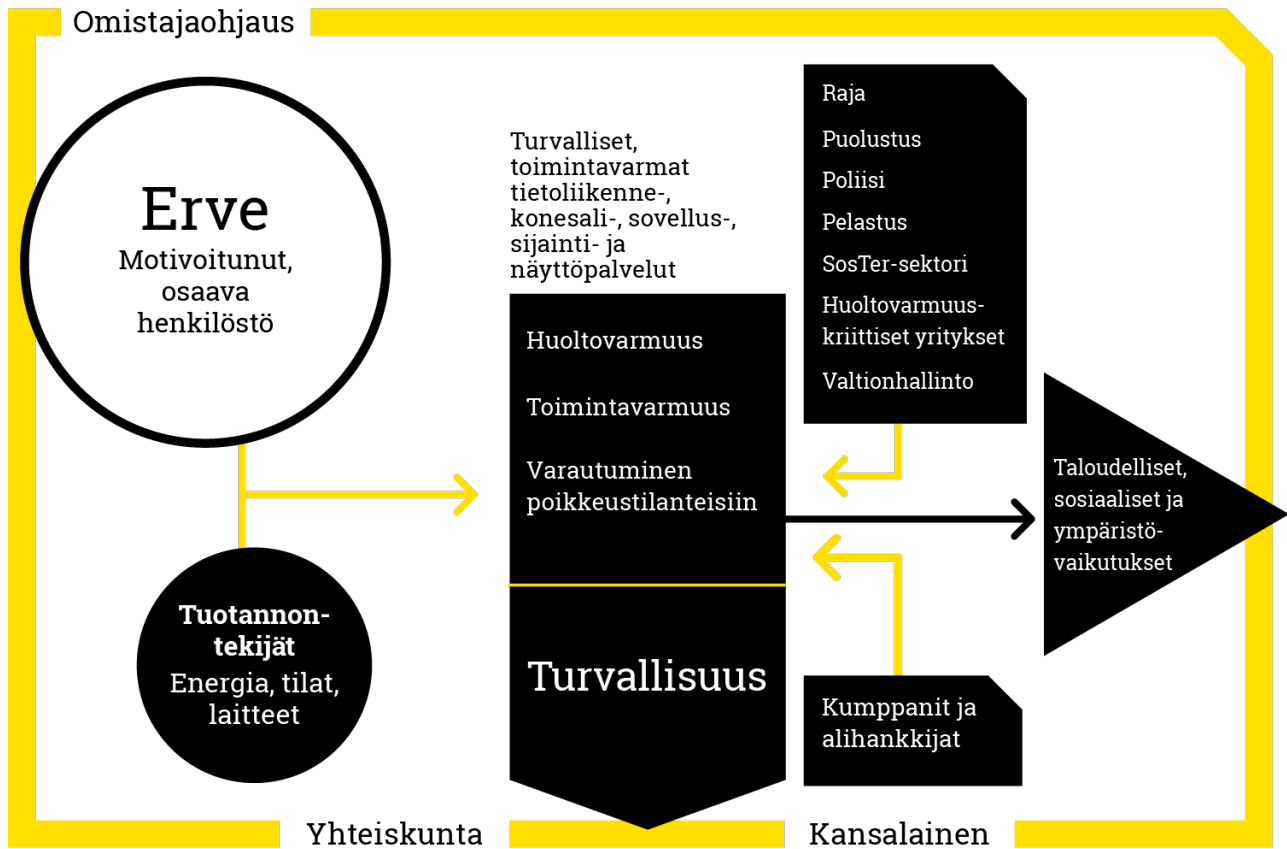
Omistajaohjaus

Erve
Motivoitunut, osaava henkilöstö

Tuotannontekijät
Energia, tilat, laitteet

Turvalliset, toimintavarmat tietoliikenne-, konesali-, sovellus-, sijainti- ja näyttöpalvelut

Huoltovarmuus

Toimintavarmuus

Varautuminen poikkeustilanteisiin

Turvallisuus

Raja
Puolustus
Poliisi
Pelastus
SosTer-sektori
Huoltovarmuuskriittiset yritykset
Valtionhallinto

Kumppanit ja alihankkijat

Taloudelliset, sosiaaliset ja ympäristövaikutukset

Yhteiskunta

Kansalainen